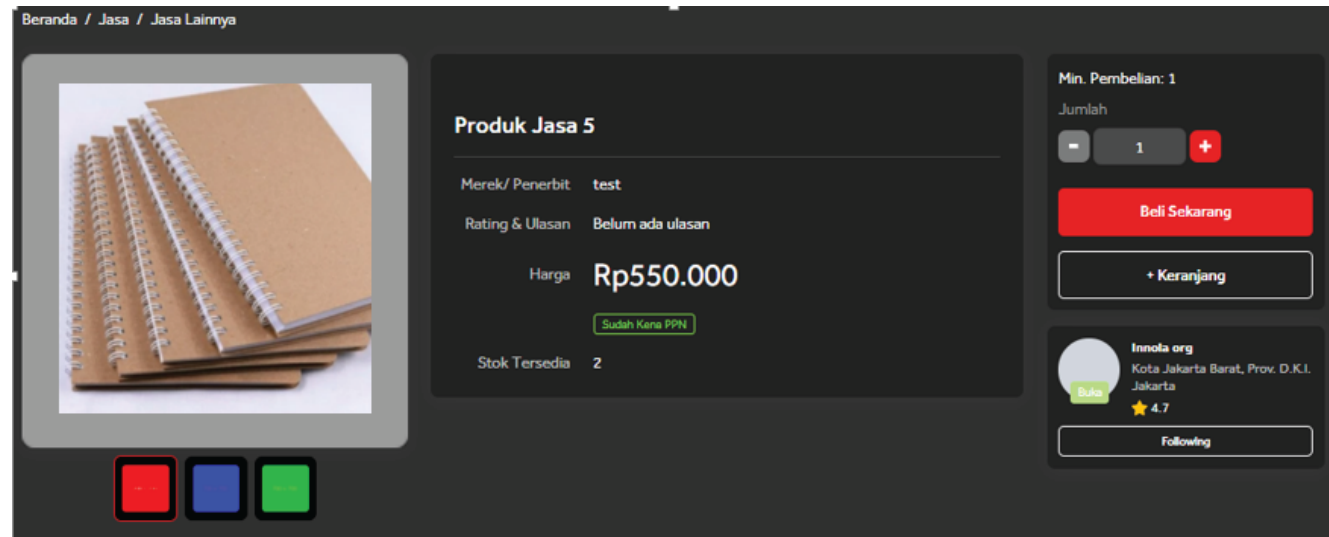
Beranda / Jasa / Jasa Lainnya

Produk Jasa 5

Merek/ Penerbit test

Rating & Ulasan Belum ada ulasan

Harga Rp550.000

Sudah Kena PPN

Stok Tersedia 2

Min. Pembelian: 1

Jumlah

-
1
+

Beli Sekarang

+ Keranjang

Buka

Innola org

Kota Jakarta Barat, Prov. D.K.I. Jakarta

4.7

Following